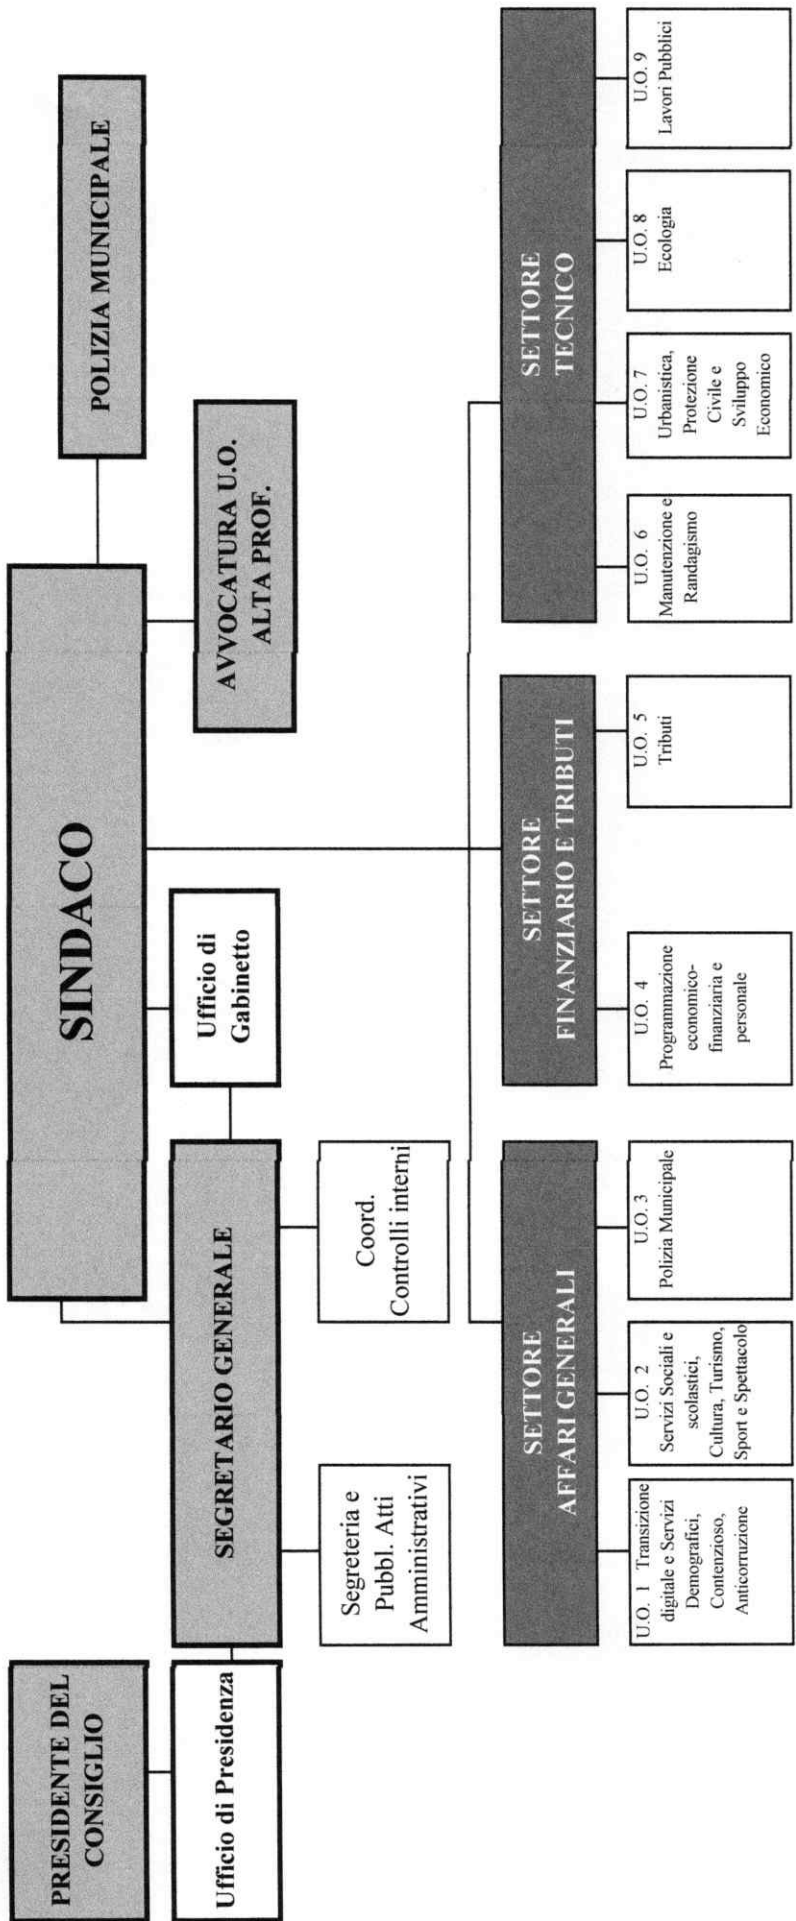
PRESIDENTE DEL CONSIGLIO

Ufficio di Presidenza

SINDACO

POLIZIA MUNICIPALE

SEGRETARIO GENERALE

Ufficio di Gabinetto

AVVOCATURA U.O. ALTA PROF.

Segreteria e Pubbl. Atti Amministrativi

Coord. Controlli interni

SETTORE AFFARI GENERALI

U.O. 1 Transizione digitale e Servizi Demografici, Contenzioso, Anticorruzione

U.O. 2 Servizi Sociali e scolastici, Cultura, Turismo, Sport e Spettacolo

U.O. 3 Polizia Municipale

SETTORE FINANZIARIO E TRIBUTI

U.O. 4 Programmazione economico-finanziaria e personale

U.O. 5 Tributi

SETTORE TECNICO

U.O. 6 Manutenzione e Randagismo

U.O. 7 Urbanistica, Protezione Civile e Sviluppo Economico

U.O. 8 Ecologia

U.O. 9 Lavori Pubblici